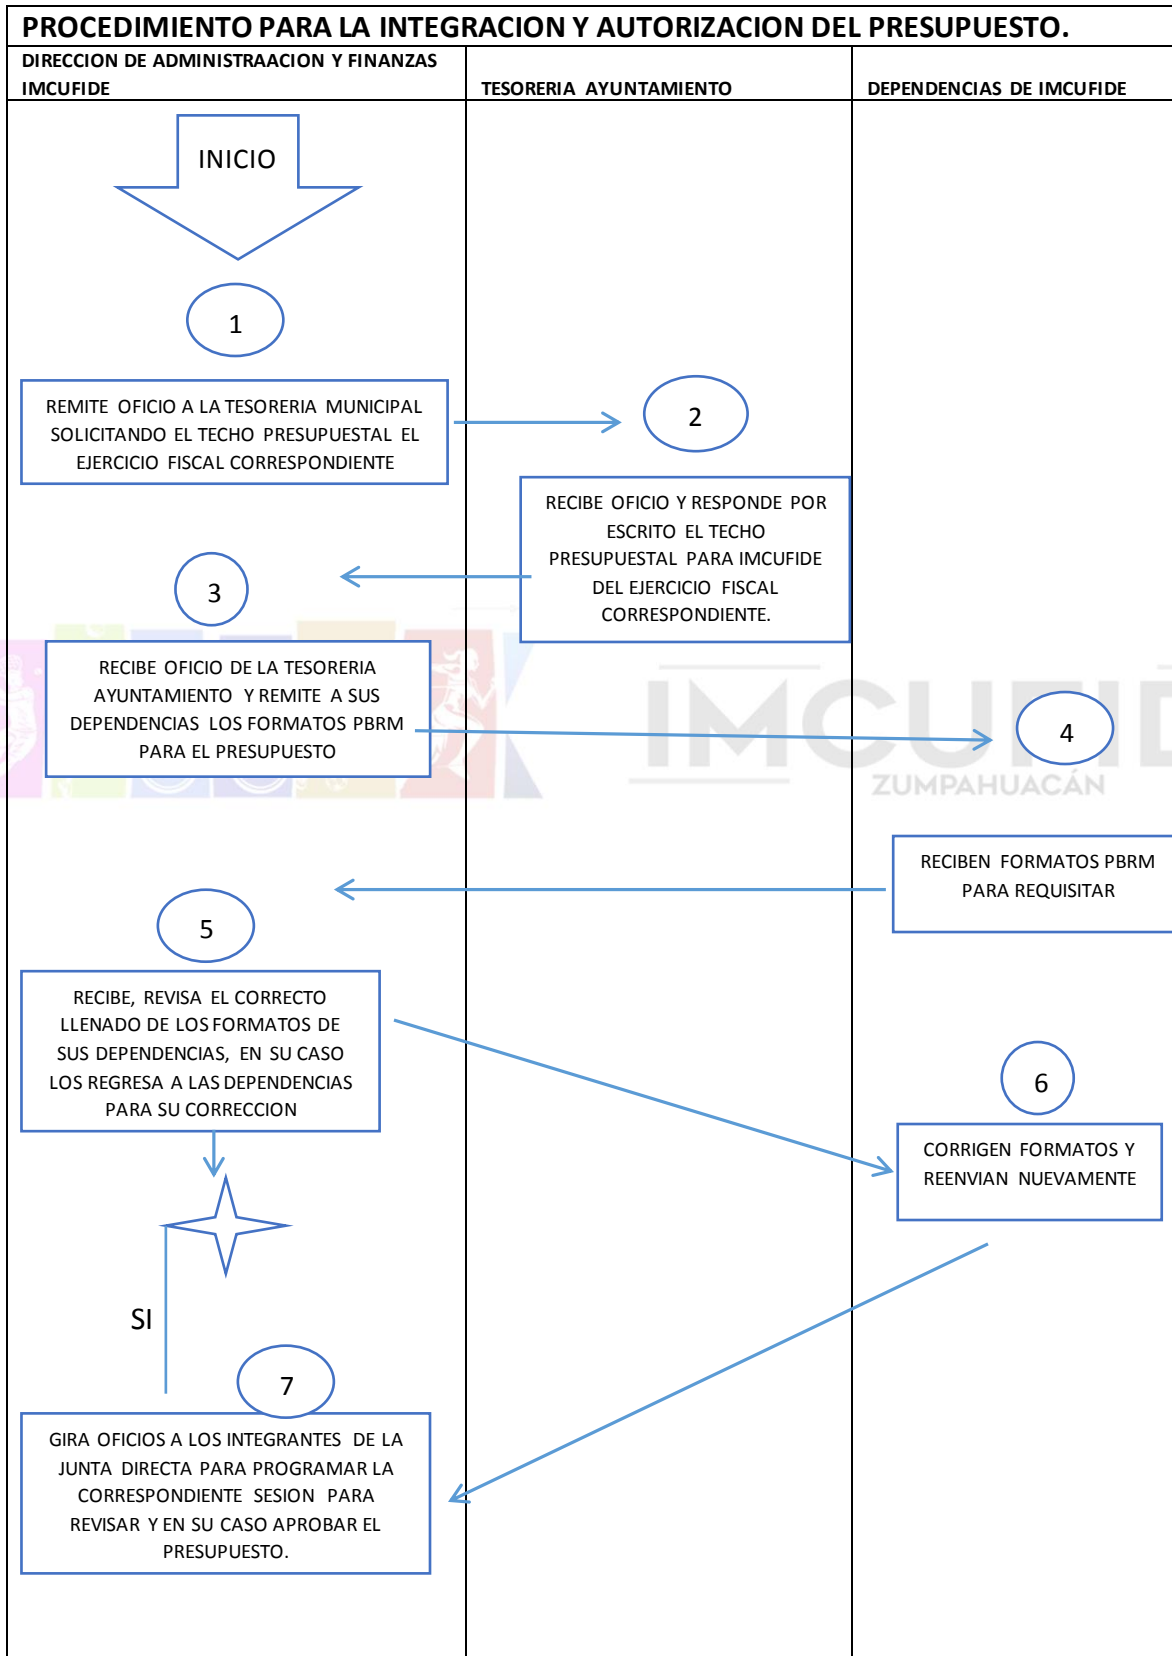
PROCEDIMIENTO PARA LA INTEGRACION Y AUTORIZACION DEL PRESUPUESTO.

DIRECCION DE ADMINISTRAACION Y FINANZAS IMCUFIDE

TESORERIA AYUNTAMIENTO

DEPENDENCIAS DE IMCUFIDE

INICIO

1

REMITE OFICIO A LA TESORERIA MUNICIPAL SOLICITANDO EL TECHO PRESUPUESTAL EL EJERCICIO FISCAL CORRESPONDIENTE

2

RECIBE OFICIO Y RESPONDE POR ESCRITO EL TECHO PRESUPUESTAL PARA IMCUFIDE DEL EJERCICIO FISCAL CORRESPONDIENTE.

3

RECIBE OFICIO DE LA TESORERIA AYUNTAMIENTO Y REMITE A SUS DEPENDENCIAS LOS FORMATOS PBRM PARA EL PRESUPUESTO

IMCUFIDE
ZUMPAHUACÁN

4

RECIBEN FORMATOS PBRM PARA REQUISITAR

5

RECIBE, REVISA EL CORRECTO LLENADO DE LOS FORMATOS DE SUS DEPENDENCIAS, EN SU CASO LOS REGRESA A LAS DEPENDENCIAS PARA SU CORRECCION

6

CORRIGEN FORMATOS Y REENVIAN NUEVAMENTE

SI

7

GIRA OFICIOS A LOS INTEGRANTES DE LA JUNTA DIRECTA PARA PROGRAMAR LA CORRESPONDIENTE SESION PARA REVISAR Y EN SU CASO APROBAR EL PRESUPUESTO.